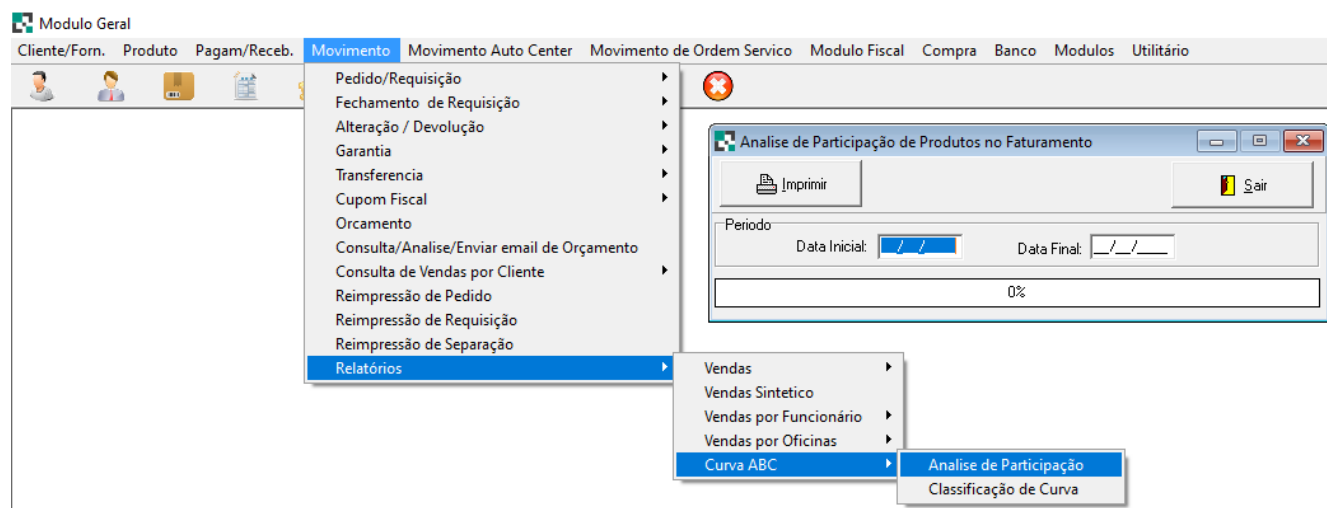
Modulo Geral

Cliente/Forn. Produto Pagam/Receb. Movimento Movimento Auto Center Movimento de Ordem Servico Modulo Fiscal Compra Banco Modulos Utilitário

Pedido/Requisição
Fechamento de Requisição
Alteração / Devolução
Garantia
Transferencia
Cupom Fiscal
Orcamento
Consulta/Analise/Enviar email de Orçamento
Consulta de Vendas por Cliente
Reimpressão de Pedido
Reimpressão de Requisição
Reimpressão de Separação
Relatórios

Vendas
Vendas Sintetico
Vendas por Funcionário
Vendas por Oficinas
Curva ABC

Analise de Participação
Classificação de Curva

Analise de Participação de Produtos no Faturamento

Imprimir

Sair

Periodo
Data Inicial: __/__/
Data Final: __/__/____

0%